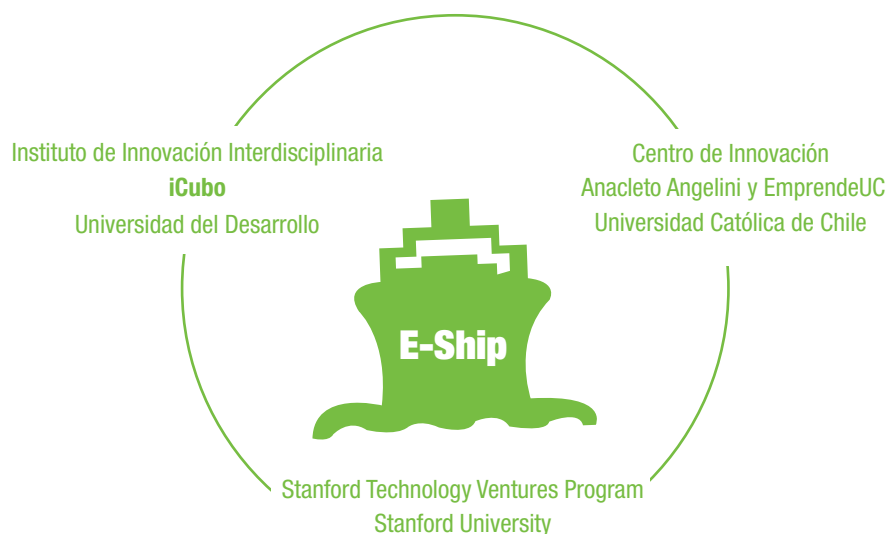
Instituto de Innovación Interdisciplinaria
iCubo
Universidad del Desarrollo

Centro de Innovación
Anacleto Angelini y EmprendeUC
Universidad Católica de Chile

E-Ship

Stanford Technology Ventures Program
Stanford University